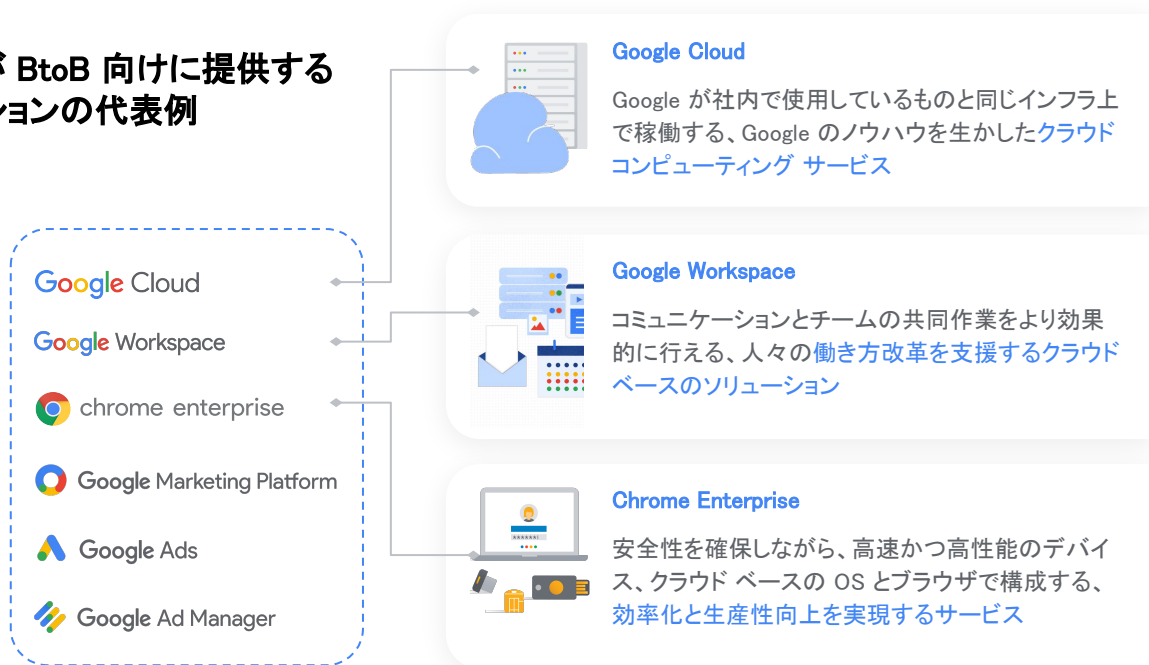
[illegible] BtoB 向けに提供する
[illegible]ョンの代表例

Google Cloud
Google Workspace
chrome enterprise
Google Marketing Platform
Google Ads
Google Ad Manager

Google Cloud

Google が社内で使用しているものと同じインフラ上で稼働する、Google のノウハウを生かしたクラウド コンピューティング サービス

Google Workspace

コミュニケーションとチームの共同作業をより効果的に行える、人々の働き方改革を支援するクラウドベースのソリューション

Chrome Enterprise

安全性を確保しながら、高速かつ高性能のデバイス、クラウド ベースの OS とブラウザで構成する、効率化と生産性向上を実現するサービス